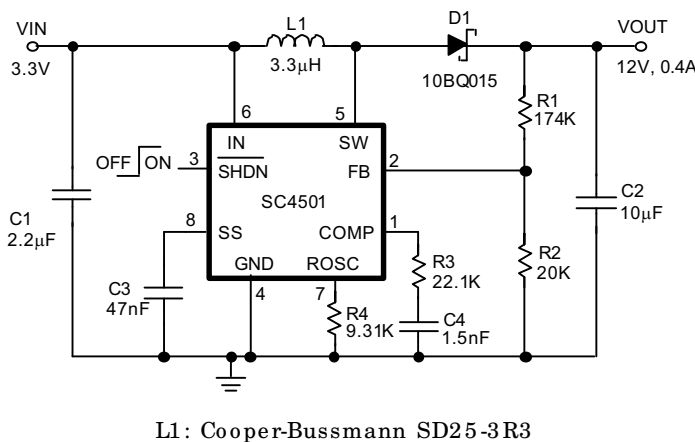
VIN
3.3V
L1
3.3μH
D1
10BQ015
VOUT
12V, 0.4A
6
5
IN
SW
OFF ON
3
$\overline{SHDN}$
FB
2
SC4501
R1
174K
C1
2.2μF
8
SS
COMP
1
C2
10μF
GND
ROSC
R3
22.1K
R2
20K
C3
47nF
4
7
R4
9.31K
C4
1.5nF

L1: Cooper-Bussmann SD25-3R3